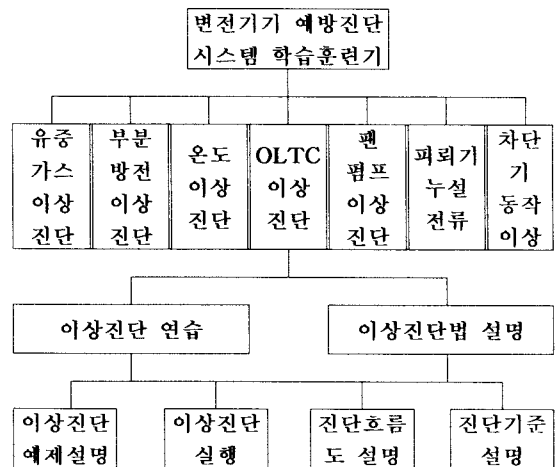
변전기기 예방진단 시스템 학습훈련기

유중 가스 이상 진단

부분 방전 이상 진단

온도 이상 진단

OLTC 이상 진단

팬 펌프 이상 진단

피뢰기 누설 전류

차단 기 동작 이상

이상진단 연습

이상진단법 설명

이상진단 예제설명

이상진단 실행

진단흐름 도 설명

진단기준 설명